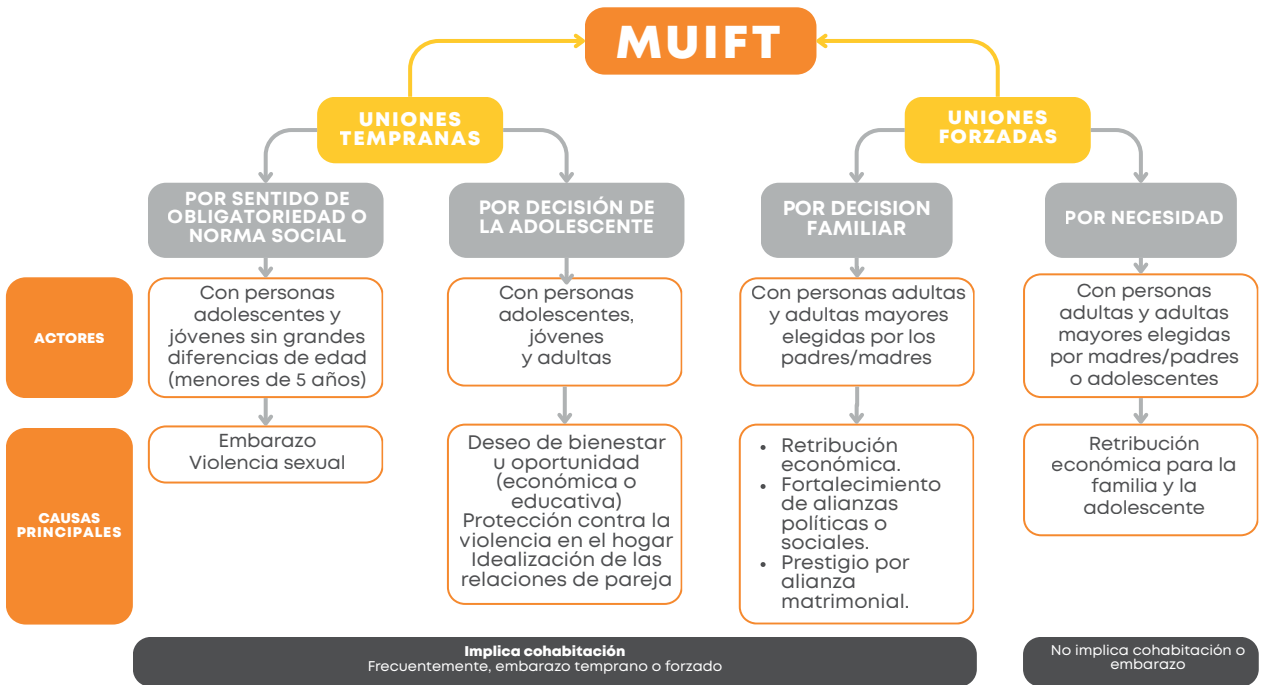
MUIFT

UNIONES TEMPRANAS

UNIONES FORZADAS

POR SENTIDO DE OBLIGATORIEDAD O NORMA SOCIAL

POR DECISIÓN DE LA ADOLESCENTE

POR DECISION FAMILIAR

POR NECESIDAD

ACTORES

Con personas adolescentes y jóvenes sin grandes diferencias de edad (menores de 5 años)

Con personas adolescentes, jóvenes y adultas

Con personas adultas y adultas mayores elegidas por los padres/madres

Con personas adultas y adultas mayores elegidas por madres/padres o adolescentes

CAUSAS PRINCIPALES

Embarazo
Violencia sexual

Deseo de bienestar u oportunidad (económica o educativa)
Protección contra la violencia en el hogar
Idealización de las relaciones de pareja

- Retribución económica.
- Fortalecimiento de alianzas políticas o sociales.
- Prestigio por alianza matrimonial.

Retribución económica para la familia y la adolescente

Implica cohabitación
Frecuentemente, embarazo temprano o forzado

No implica cohabitación o embarazo